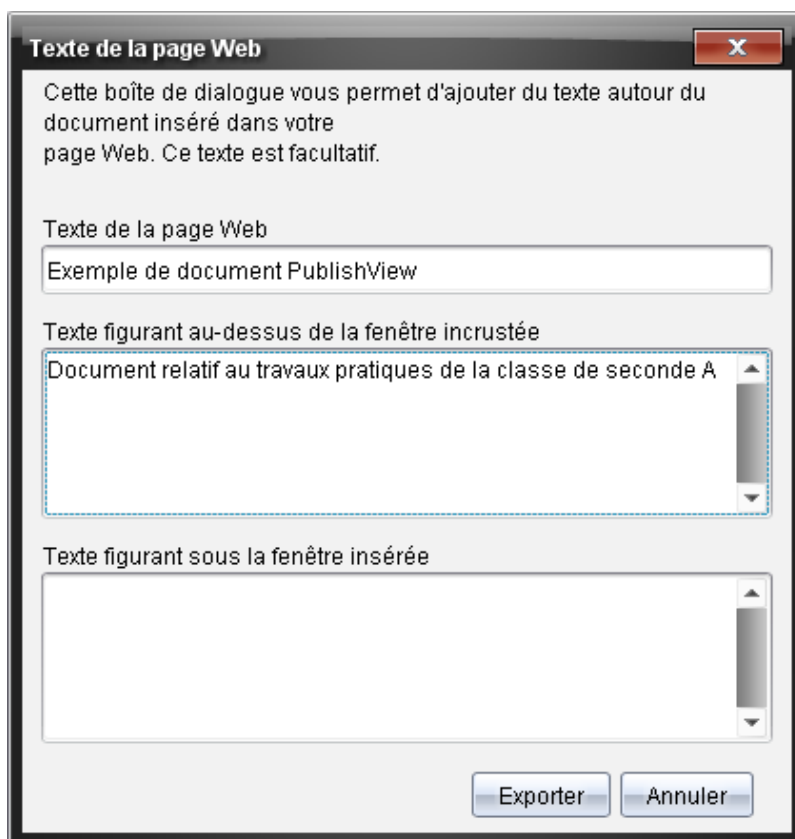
Texte de la page Web

x

Cette boîte de dialogue vous permet d'ajouter du texte autour du document inséré dans votre
page Web. Ce texte est facultatif.

Texte de la page Web

Exemple de document PublishView

Texte figurant au-dessus de la fenêtre incrustée

Document relatif au travaux pratiques de la classe de seconde A

Texte figurant sous la fenêtre insérée

Exporter

Annuler